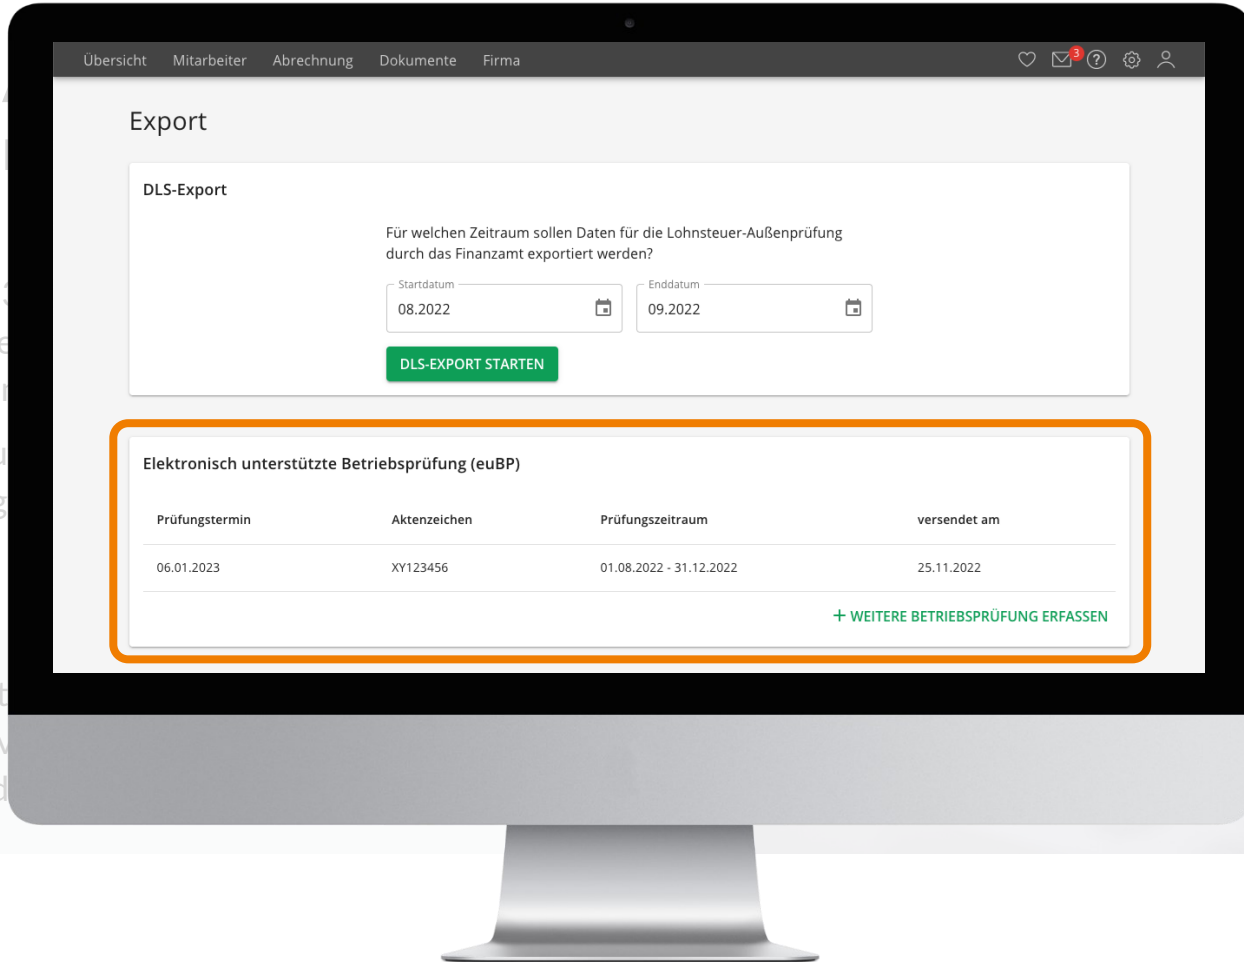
Übersicht Mitarbeiter Abrechnung Dokumente Firma

3

Export

DLS-Export

Für welchen Zeitraum sollen Daten für die Lohnsteuer-Außenprüfung durch das Finanzamt exportiert werden?

Startdatum
08.2022

Enddatum
09.2022

DLS-EXPORT STARTEN

Elektronisch unterstützte Betriebsprüfung (euBP)

| Prüfungstermin | Aktenzeichen | Prüfungszeitraum | versendet am |
|---|---|---|---|
| 06.01.2023 | XY123456 | 01.08.2022 - 31.12.2022 | 25.11.2022 |

+ WEITERE BETRIEBSPRÜFUNG ERFASSEN